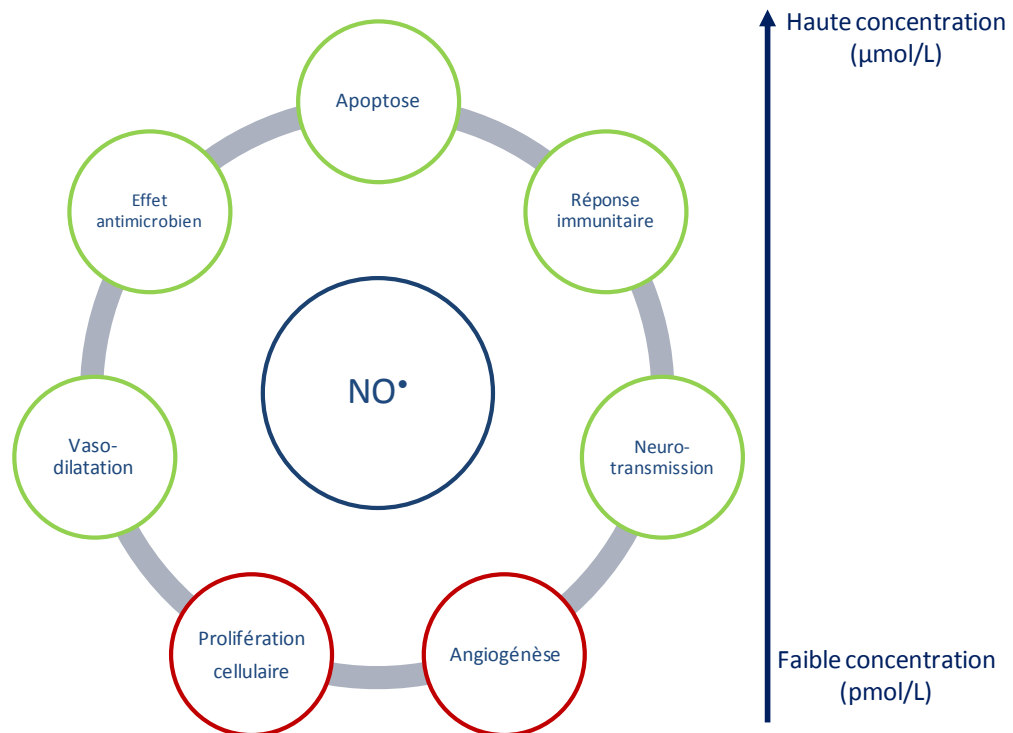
Haute concentration (µmol/L)

Apoptose

Effet antimicrobien

Réponse immunitaire

$NO^{\bullet}$

Vaso-dilatation

Neuro-transmission

Prolifération cellulaire

Angiogénèse

Faible concentration (pmol/L)